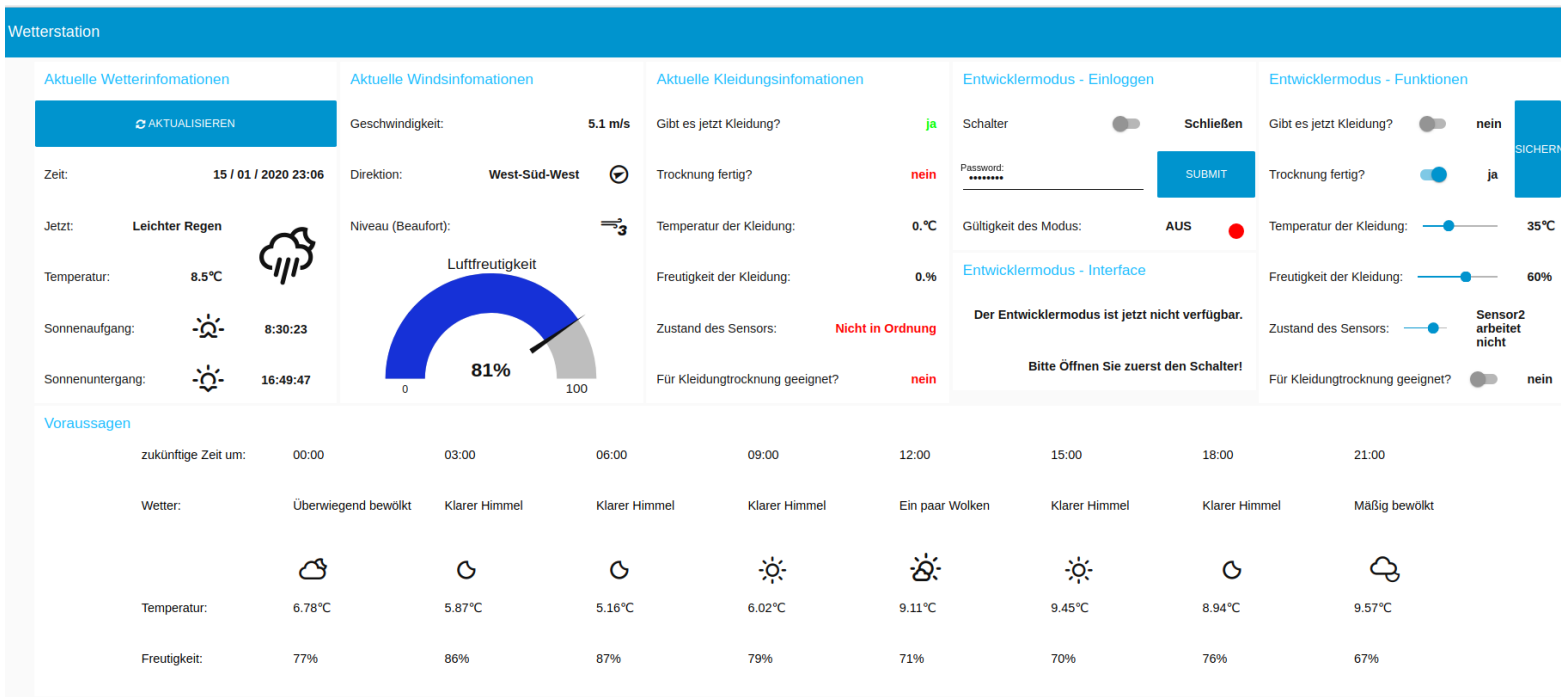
Wetterstation

Aktuelle Wetterinfomationen

AKTUALISIEREN

Zeit: 15 / 01 / 2020 23:06

Jetzt: Leichter Regen

Temperatur: 8.5℃

Sonnenaufgang: 8:30:23

Sonnenuntergang: 16:49:47

Aktuelle Windsinfomationen

Geschwindigkeit: 5.1 m/s

Direktion: West-Süd-West

Niveau (Beaufort): 3

Luftfreutigkeit

81%

0

100

Aktuelle Kleidungsinfomationen

Gibt es jetzt Kleidung? ja

Trocknung fertig? nein

Temperatur der Kleidung: 0.℃

Freutigkeit der Kleidung: 0.%

Zustand des Sensors: Nicht in Ordnung

Für Kleidungtrocknung geeignet? nein

Entwicklermodus - Einloggen

Schalter Schließen

Password:
••••••••

SUBMIT

Gültigkeit des Modus: AUS

Entwicklermodus - Interface

Der Entwicklermodus ist jetzt nicht verfügbar.

Bitte Öffnen Sie zuerst den Schalter!

Entwicklermodus - Funktionen

Gibt es jetzt Kleidung? nein

Trocknung fertig? ja

Temperatur der Kleidung: 35℃

Freutigkeit der Kleidung: 60%

Zustand des Sensors: Sensor2 arbeitet nicht

Für Kleidungtrocknung geeignet? nein

SICHERN

Voraussagen

| zukünftige Zeit um: | 00:00 | 03:00 | 06:00 | 09:00 | 12:00 | 15:00 | 18:00 | 21:00 |
|---|---|---|---|---|---|---|---|---|
| Wetter: | Überwiegend bewölkt | Klarer Himmel | Klarer Himmel | Klarer Himmel | Ein paar Wolken | Klarer Himmel | Klarer Himmel | Mäßig bewölkt |
| Temperatur: | 6.78℃ | 5.87℃ | 5.16℃ | 6.02℃ | 9.11℃ | 9.45℃ | 8.94℃ | 9.57℃ |
| Freutigkeit: | 77% | 86% | 87% | 79% | 71% | 70% | 76% | 67% |